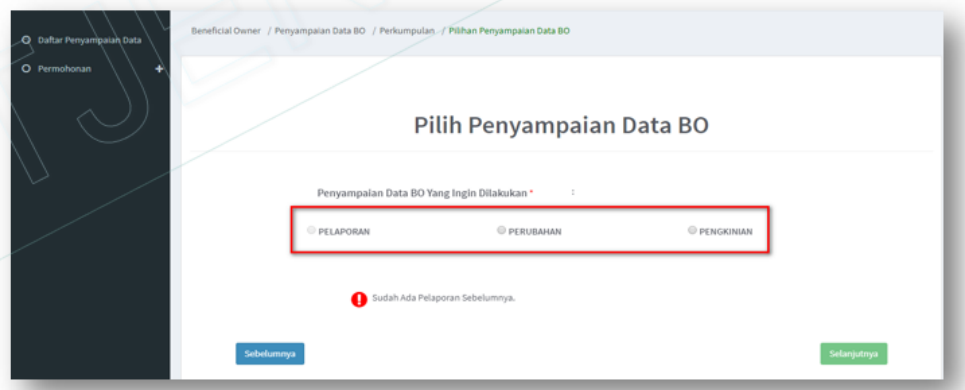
Daftar Penyampaian Data

Permohonan +

Beneficial Owner / Penyampaian Data BO / Perkumpulan / Pilihan Penyampaian Data BO

Pilih Penyampaian Data BO

Penyampaian Data BO Yang Ingin Dilakukan * :

PELAPORAN PERUBAHAN PENGKINIAN

Sudah Ada Pelaporan Sebelumnya.

Sebelumnya

Selanjutnya